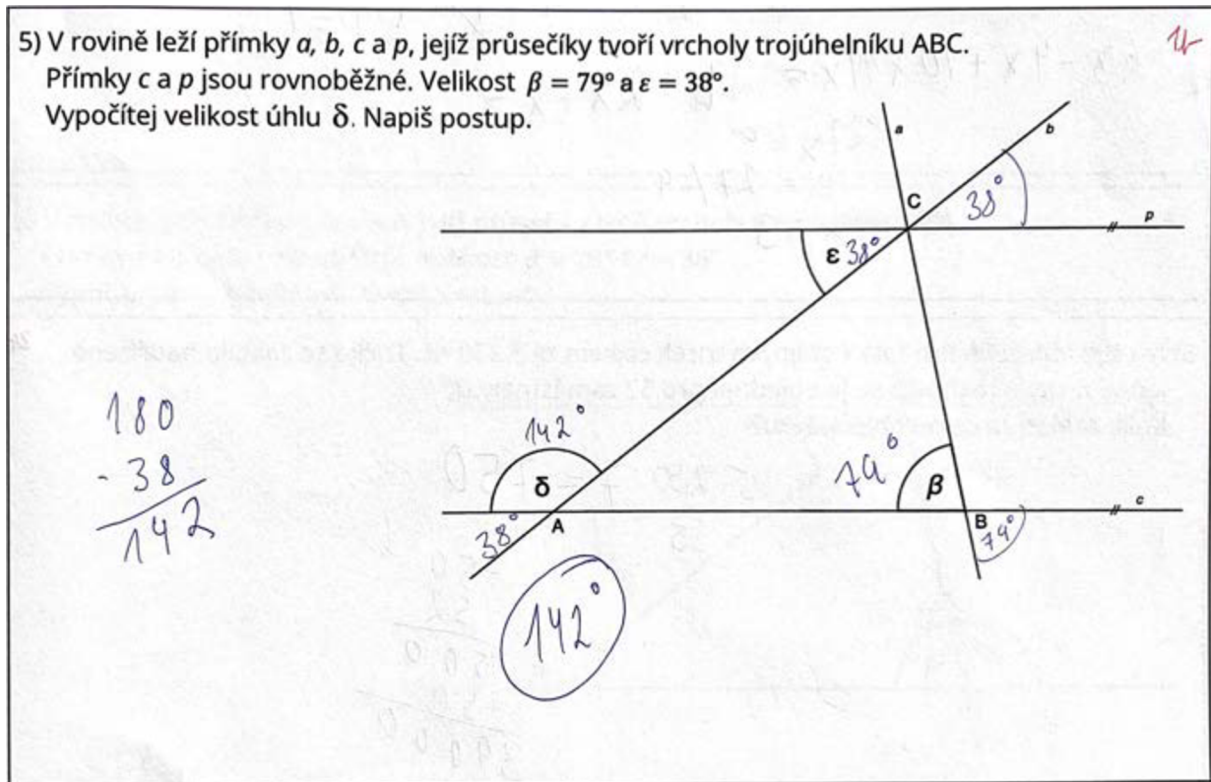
5) V rovině leží přímky *a, b, c* a *p*, jejíž průsečíky tvoří vrcholy trojúhelníku ABC.
Přímky *c* a *p* jsou rovnoběžné. Velikost $\beta = 79°$ a $\varepsilon = 38°$.
Vypočítej velikost úhlu δ. Napiš postup.

1

a
b
C
38°
p
ε 38°
142°
δ
A
38°
79°
β
B
79°
c

180
- 38
142

142°